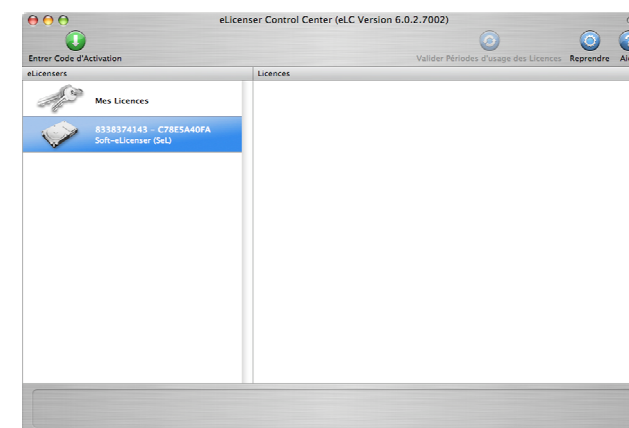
eLicenser Control Center (eLC Version 6.0.2.7002)

Entrer Code d'Activation

Valider Périodes d'usage des Licences

Reprendre

Ai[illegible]

eLicensers

Licences

Mes Licences

8338374143 – C78E5A40FA
Soft-eLicenser (SeL)